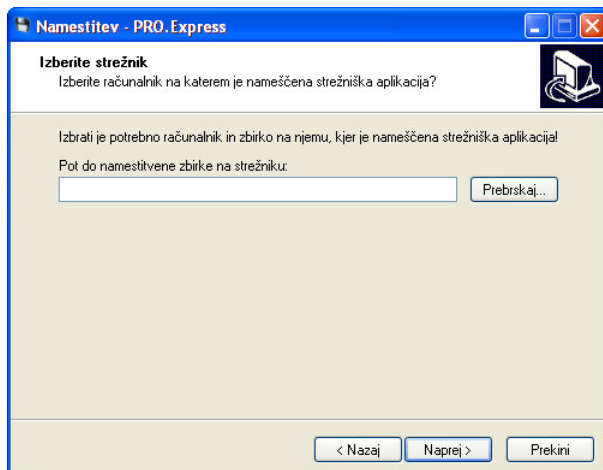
Namestitev - PRO.Express

Izberite strežnik
Izberite računalnik na katerem je nameščena strežniška aplikacija?

Izbrati je potrebno računalnik in zbirko na njemu, kjer je nameščena strežniška aplikacija!

Pot do namestitvene zbirke na strežniku:

Prebrskaj...

< Nazaj
Naprej >
Prekini